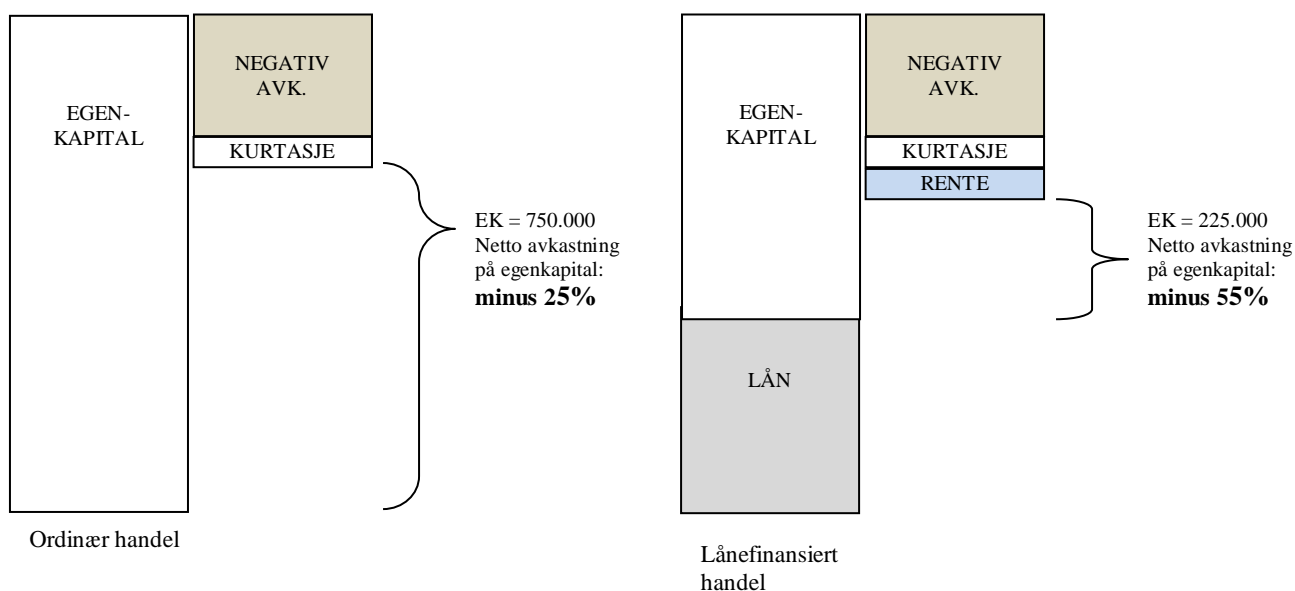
EGEN-KAPITAL

NEGATIV AVK.

KURTASJE

EK = 750.000
Netto avkastning på egenkapital:
**minus 25%**

Ordinær handel

EGEN-KAPITAL

NEGATIV AVK.

KURTASJE

RENTE

EK = 225.000
Netto avkastning på egenkapital:
**minus 55%**

LÅN

Lånefinansiert handel